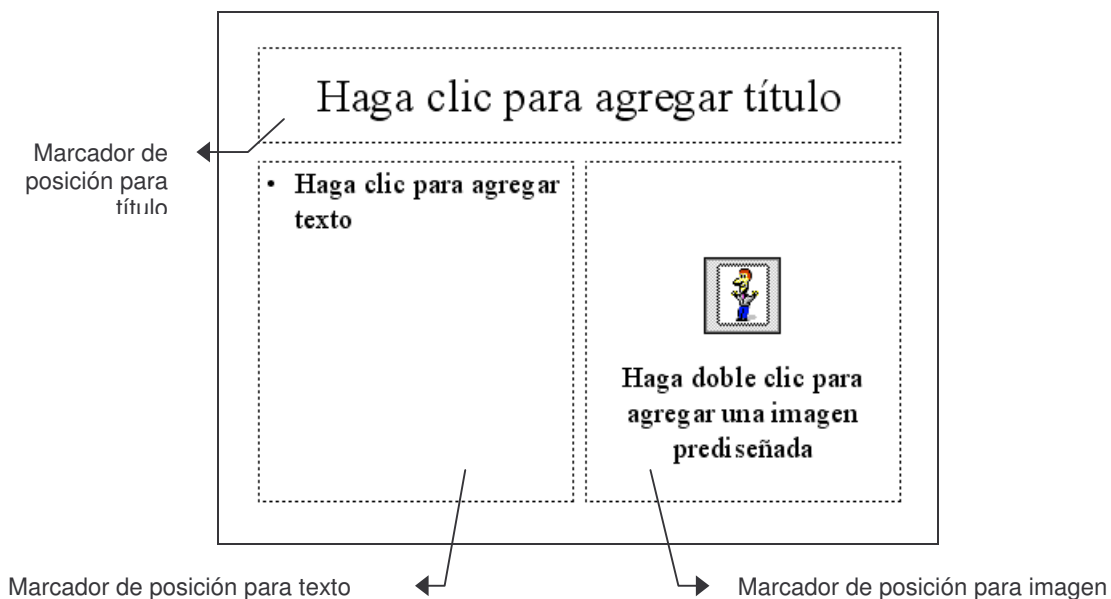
Haga clic para agregar título

Marcador de posición para título

• Haga clic para agregar texto

Haga doble clic para agregar una imagen prediseñada

Marcador de posición para texto

Marcador de posición para imagen